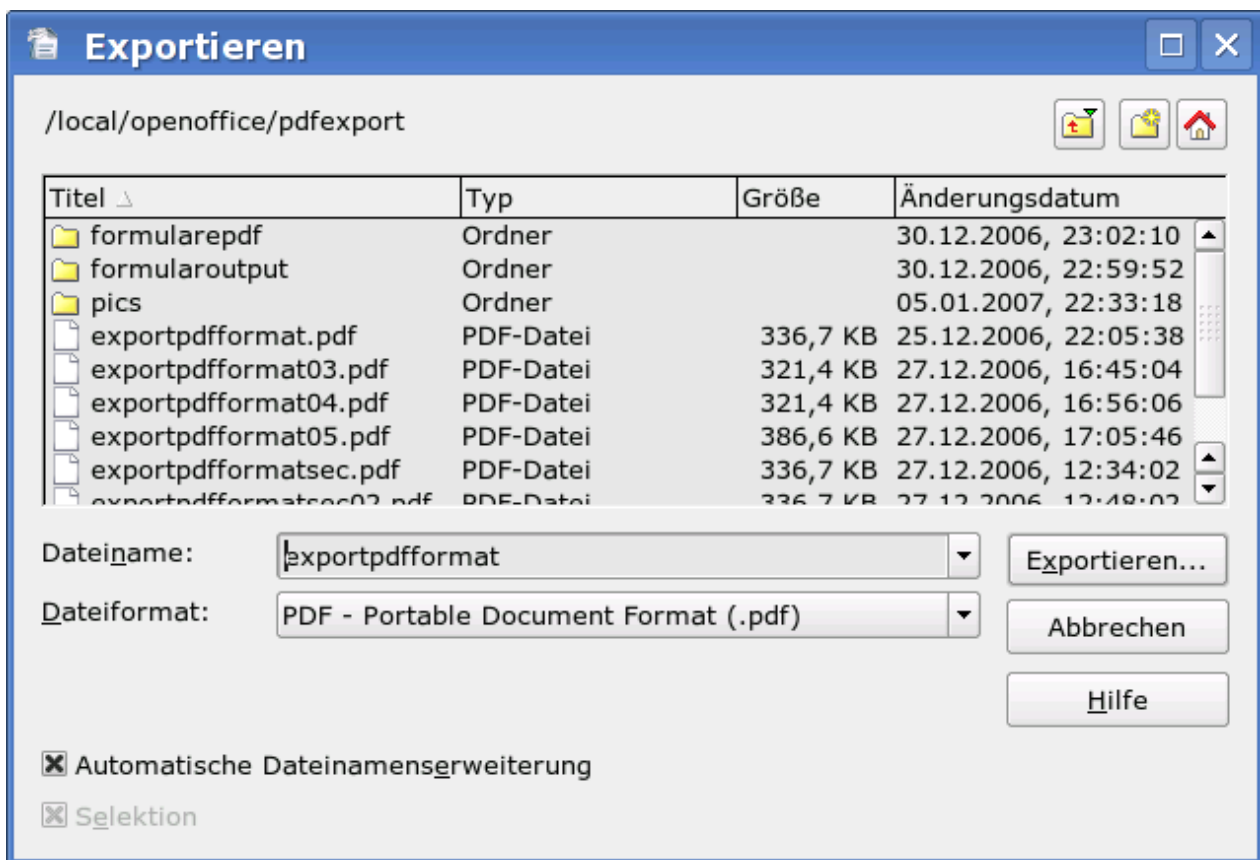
Exportieren

/local/openoffice/pdfexport

| Titel | Typ | Größe | Änderungsdatum |
|---|---|---|---|
| formularepdf | Ordner | | 30.12.2006, 23:02:10 |
| formularoutput | Ordner | | 30.12.2006, 22:59:52 |
| pics | Ordner | | 05.01.2007, 22:33:18 |
| exportpdfformat.pdf | PDF-Datei | 336,7 KB | 25.12.2006, 22:05:38 |
| exportpdfformat03.pdf | PDF-Datei | 321,4 KB | 27.12.2006, 16:45:04 |
| exportpdfformat04.pdf | PDF-Datei | 321,4 KB | 27.12.2006, 16:56:06 |
| exportpdfformat05.pdf | PDF-Datei | 386,6 KB | 27.12.2006, 17:05:46 |
| exportpdfformatsec.pdf | PDF-Datei | 336,7 KB | 27.12.2006, 12:34:02 |
| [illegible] | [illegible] | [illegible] | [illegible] |

Dateiname: exportpdfformat
Exportieren...
Dateiformat: PDF - Portable Document Format (.pdf)
Abbrechen
Hilfe

Automatische Dateinamenserweiterung
Selektion